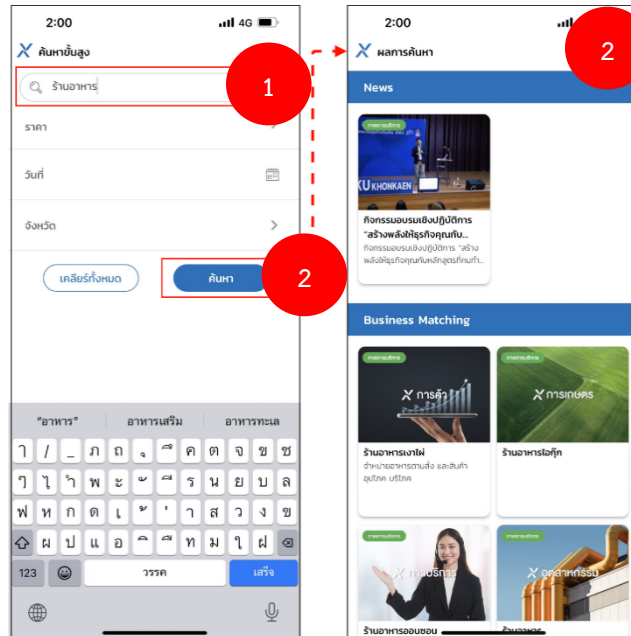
2:00
4G
ค้นหาขั้นสูง
ร้านอาหาร
1
ราคา
วันที่
จังหวัด
เคลียร์ทั้งหมด
ค้นหา
2
"อาหาร"
อาหารเสริม
อาหารทะเล
ๅ / _ ภ ถ ุ ึ ค ต จ ข ช
ๆ ไ ำ พ ะ ั ี ร น ย บ ล
ฟ ห ก ด เ ้ ่ า ส ว ง ข
ผ ป แ อ ิ ื ท ม ใ ฝ
123
วรรค
เสร็จ

2:00
2
ผลการค้นหา
News
ภาคการบริการ
KU KHONKAEN
กิจกรรมอบรมเชิงปฏิบัติการ "สร้างพลังให้ธุรกิจคุณกับ...
กิจกรรมอบรมเชิงปฏิบัติการ "สร้างพลังให้ธุรกิจคุณกับหลักสูตรที่คนทำ...
Business Matching
ภาคการบริการ
การค้า
ร้านอาหารเงาไผ่
จำหน่ายอาหารตามสั่ง และสินค้าอุปโภค บริโภค
ภาคการบริการ
การเกษตร
ร้านอาหารไอคู๊ก
ภาคการบริการ
การบริการ
ร้านอาหารออนซอน
ภาคการบริการ
อุตสาหกรรม
ร้านอาหาร